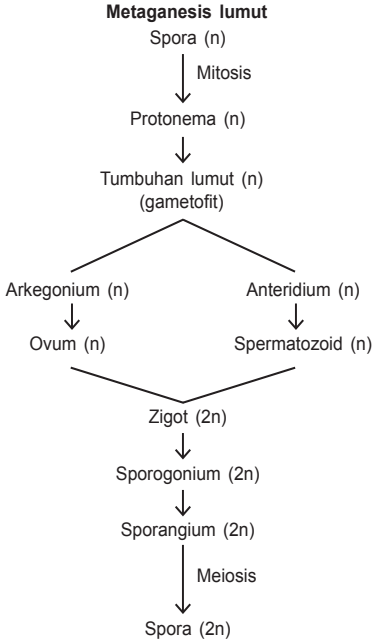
**Metaganesis lumut**

Spora (n)

Mitosis

Protonema (n)

Tumbuhan lumut (n)
(gametofit)

Arkegonium (n)

Anteridium (n)

Ovum (n)

Spermatozoid (n)

Zigot (2n)

Sporogonium (2n)

Sporangium (2n)

Meiosis

Spora (2n)